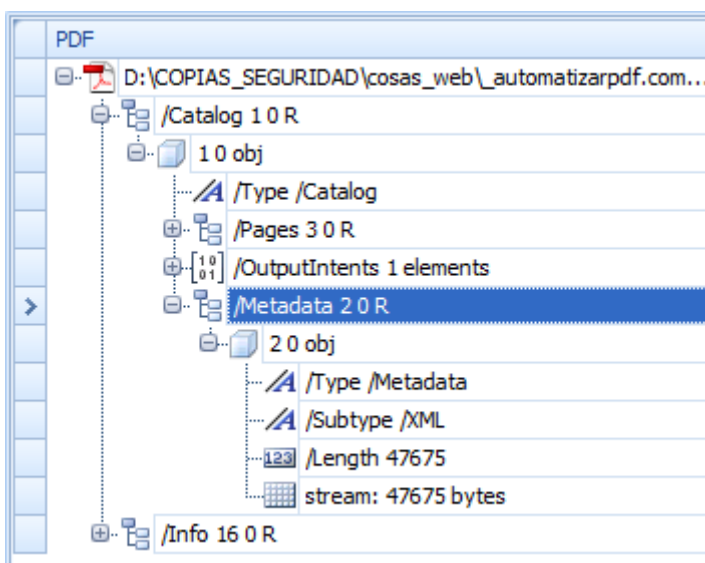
PDF

D:\COPIAS_SEGURIDAD\cosas_web\_automatizarpdf.com...

/Catalog 1 0 R

1 0 obj

/Type /Catalog

/Pages 3 0 R

/OutputIntents 1 elements

/Metadata 2 0 R

2 0 obj

/Type /Metadata

/Subtype /XML

/Length 47675

stream: 47675 bytes

/Info 16 0 R